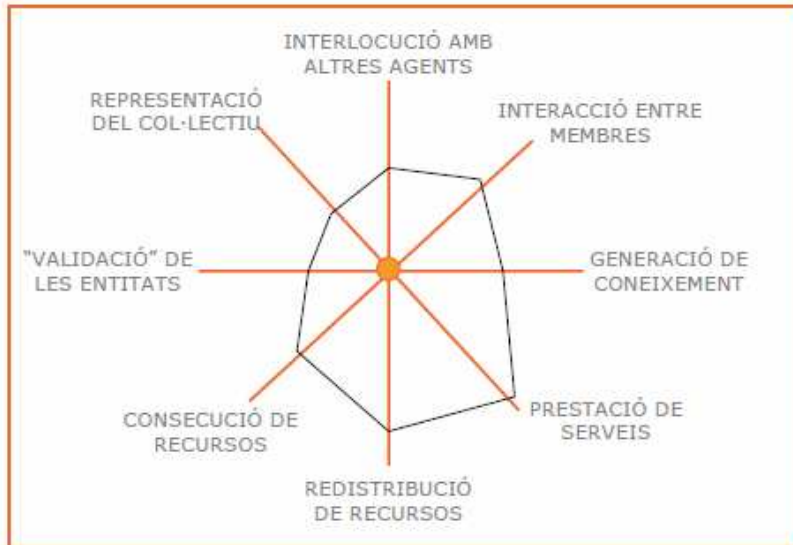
INTERLOCUCIÓ AMB ALTRES AGENTS

REPRESENTACIÓ DEL COL·LECTIU

INTERACCIÓ ENTRE MEMBRES

"VALIDACIÓ" DE LES ENTITATS

GENERACIÓ DE CONEIXEMENT

CONSECUCIÓ DE RECURSOS

PRESTACIÓ DE SERVEIS

REDISTRIBUCIÓ DE RECURSOS